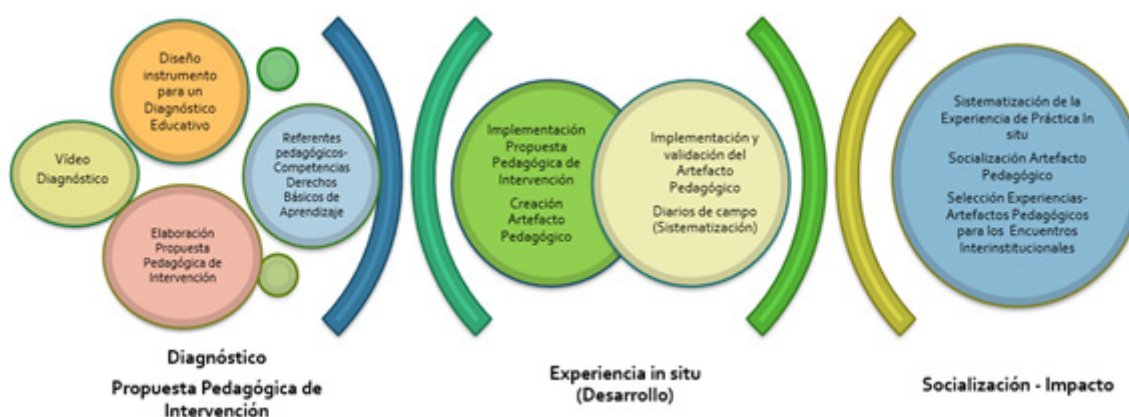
Diseño instrumento para un Diagnóstico Educativo

Vídeo Diagnóstico

Referentes pedagógicos- Competencias Derechos Básicos de Aprendizaje

Elaboración Propuesta Pedagógica de Intervención

Diagnóstico
Propuesta Pedagógica de Intervención

Implementación Propuesta Pedagógica de Intervención
Creación Artefacto Pedagógico

Implementación y validación del Artefacto Pedagógico
Diarios de campo (Sistematización)

Experiencia in situ
(Desarrollo)

Sistematización de la Experiencia de Práctica In situ
Socialización Artefacto Pedagógico
Selección Experiencias- Artefactos Pedagógicos para los Encuentros Interinstitucionales

Socialización - Impacto